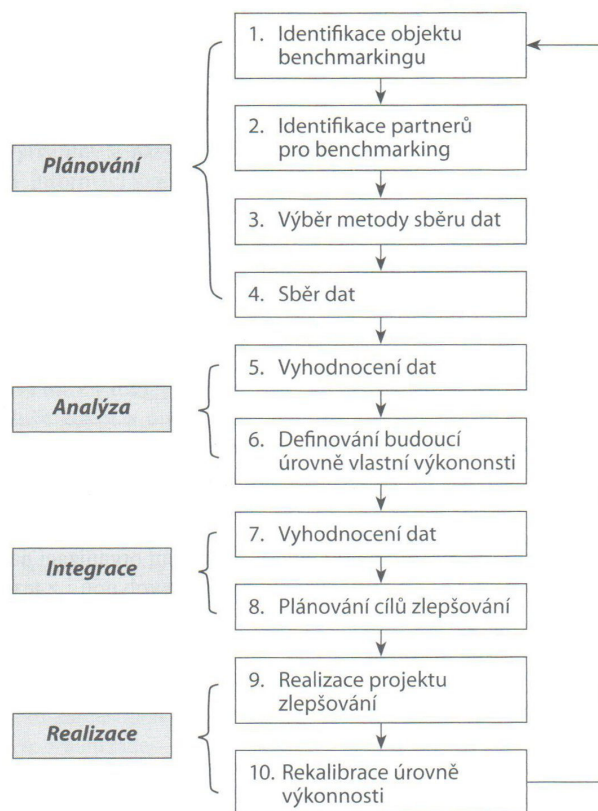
Plánování

1. Identifikace objektu benchmarkingu

2. Identifikace partnerů pro benchmarking

3. Výběr metody sběru dat

4. Sběr dat

Analýza

5. Vyhodnocení dat

6. Definování budoucí úrovně vlastní výkonosti

Integrace

7. Vyhodnocení dat

8. Plánování cílů zlepšování

Realizace

9. Realizace projektu zlepšování

10. Rekalibrace úrovně výkonnosti